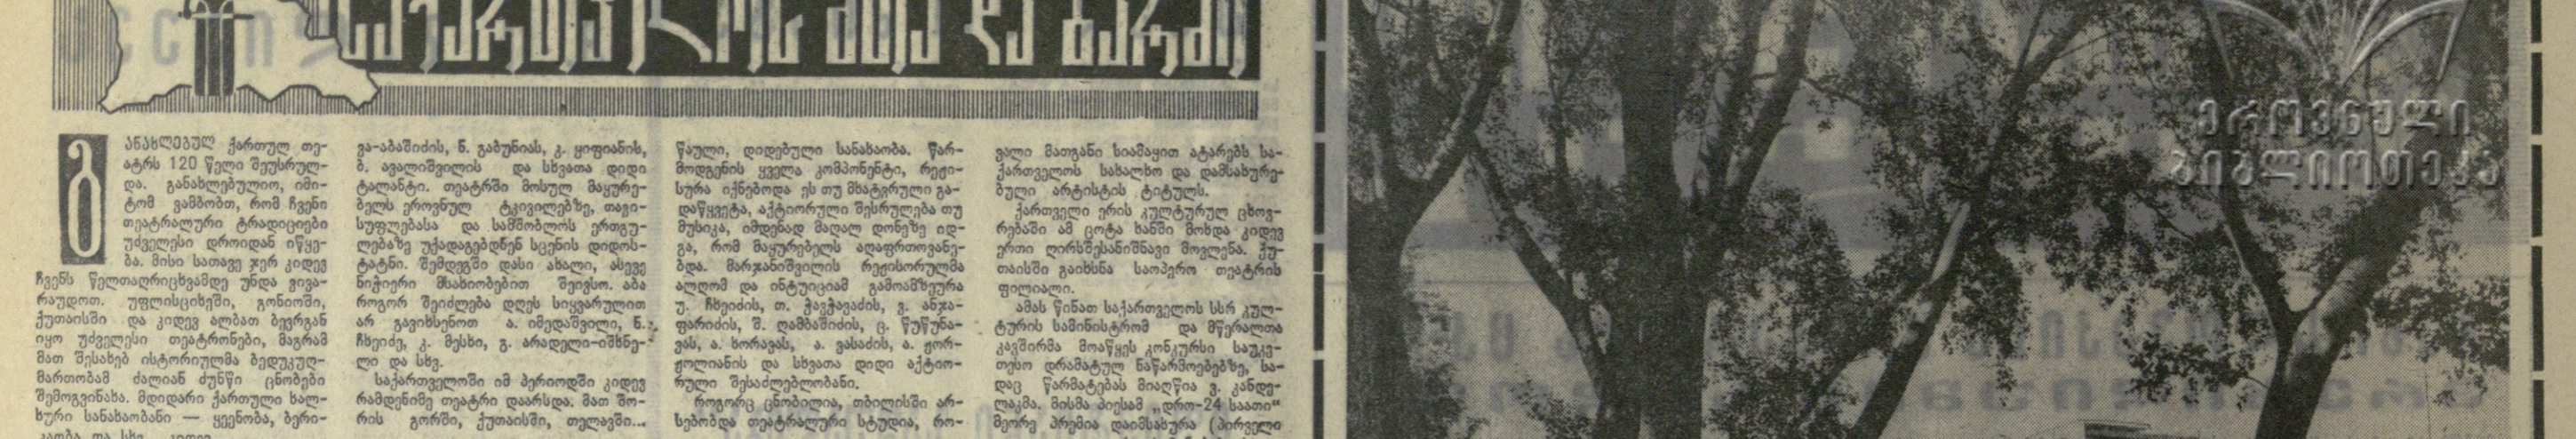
საქართველოს მიწა და ხალხი

ახალქმნულ ქართულ თეატრს 120 წელი შეუსრულდა. განახლებულიო, იმიტომ ვამბობთ, რომ ჩვენი თეატრალური ტრადიციები უძველესი დროიდან იწყება. მისი სათავე ჯერ კიდევ ჩვენს წელთაღრიცხვამდე უნდა ვეძიოთ. უფლისციხეში, გორიში, ქუთაისში და კიდევ ალბათ ბევრგან იყო უძველესი თეატრონები, მაგრამ მათ შესახებ ისტორიულმა ბედუკუღმართობამ ძალიან ძუნწი ცნობები შემოგვინახა. მდიდარი ქართული ხალხური სანახაობანი — ყეენობა, ბერიკაობა და სხვ. — აღორძ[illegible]

ვა-აბაშიძის, ნ. გაბუნიას, კ. ყიფიანის, ბ. ავალიშვილის და სხვათა დიდი ტალანტი. თეატრში მისულ მაყურებელს ეროვნულ ტკივილებზე, თავისუფლებასა და სამშობლოს ერთგულებაზე უქადაგებდნენ სცენის დიდოსტატნი. შემდეგში დასი ახალი, ასევე ნიჭიერი მსახიობებით შეივსო. აბა როგორ შეიძლება დღეს სიყვარულით არ გავიხსენოთ ა. იმედაშვილი, ნ. ჩხეიძე, კ. მესხი, გ. არადელი-იმნაძე და სხვ.

საქართველოში იმ პერიოდში კიდევ რამდენიმე თეატრი დაარსდა: მათ შორის გორში, ქუთაისში, თელავში...

წაული, დიდებული სანახაობა. წარმოდგენის ყველა კომპონენტი, რეჟისურა იქნებოდა ეს თუ მხატვრული გაფორმება, აქტიორული შესრულება თუ მუსიკა, იმდენად მაღალ დონეზე იდგა, რომ მაყურებელს აღაფრთოვანებდა. მარჯანიშვილის რეჟისორულმა ალღომ და ინტუიციამ გამოამჟღავნა უ. ჩხეიძის, თ. ჭავჭავაძის, ვ. ანჯაფარიძის, შ. ღამბაშიძის, ც. წუწუნავას, ა. ხორავას, ა. ვასაძის, ა. ჟორჟოლიანის და სხვათა დიდი აქტიორული შესაძლებლობანი.

როგორც ცნობილია, თბილისში არსებობდა თეატრალური სტუდია, რო-

ვალი მათგანი სიამაყით ატარებს საქართველოს სახალხო და დამსახურებული არტისტის ტიტულს.

ქართველი ერის კულტურულ ცხოვრებაში ამ ცოტა ხანში მოხდა კიდევ ერთი ღირსშესანიშნავი მოვლენა. ქუთაისში გაიხსნა საოპერო თეატრის ფილიალი.

ამას წინათ საქართველოს სსრ კულტურის სამინისტრომ და მწერალთა კავშირმა მოაწყეს კონკურსი საუკეთესო დრამატულ ნაწარმოებებზე, სადაც წარმატებას მიაღწია ვ. კანდელაკმა. მისმა პიესამ „დრო-24 საათი" მეორე პრემია დაიმსახურა (პირველი

ეროვნული
ბიბლიოთეკა